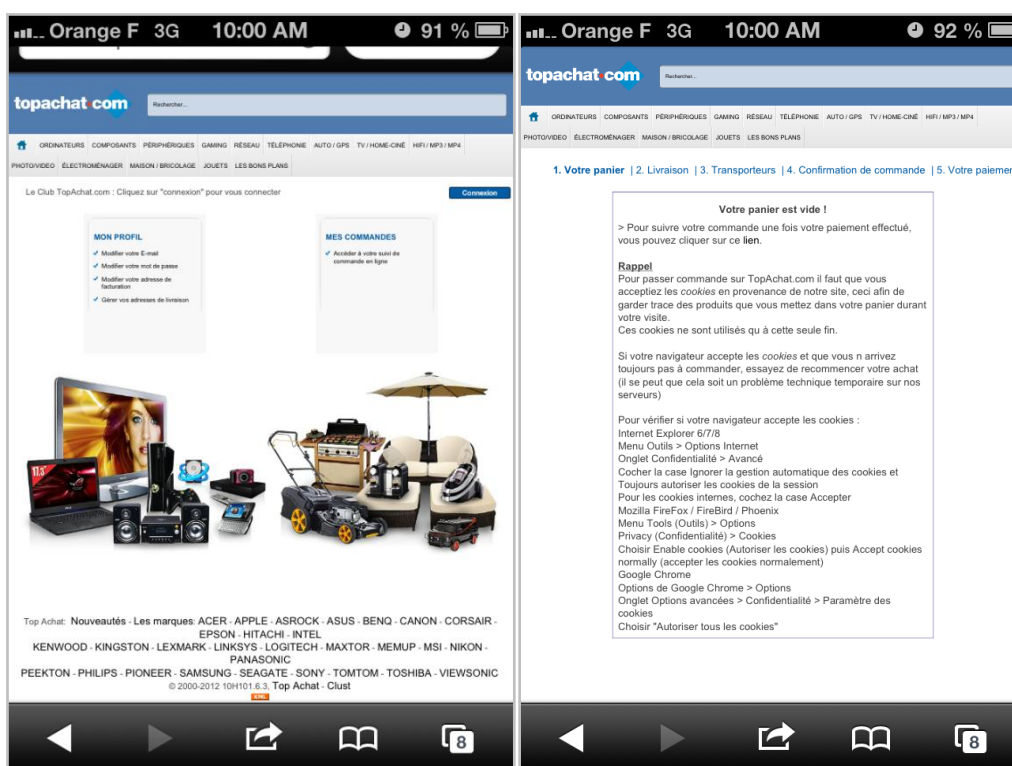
Orange F 3G 10:00 AM 91 %

topachat.com

Rechercher...

ORDINATEURS COMPOSANTS PÉRIPHÉRIQUES GAMING RÉSEAU TÉLÉPHONIE AUTO / GPS TV / HOME-CINÉ HIFI / MP3 / MP4 PHOTO/VIDEO ÉLECTROMÉNAGER MAISON / BRICOLAGE JOUETS LES BONS PLANS

Le Club TopAchat.com : Cliquez sur "connexion" pour vous connecter

Connexion

MON PROFIL
Modifier votre E-mail
Modifier votre mot de passe
Modifier votre adresse de facturation
Gérer vos adresses de livraison

MES COMMANDES
Accéder à votre suivi de commande en ligne

17.3"

Top Achat: Nouveautés - Les marques: ACER - APPLE - ASROCK - ASUS - BENQ - CANON - CORSAIR - EPSON - HITACHI - INTEL KENWOOD - KINGSTON - LEXMARK - LINKSYS - LOGITECH - MAXTOR - MEMUP - MSI - NIKON - PANASONIC PEEKTON - PHILIPS - PIONEER - SAMSUNG - SEAGATE - SONY - TOMTOM - TOSHIBA - VIEWSONIC
© 2000-2012 10H101.6.3, Top Achat - Clust

8

Orange F 3G 10:00 AM 92 %

topachat.com

Rechercher...

ORDINATEURS COMPOSANTS PÉRIPHÉRIQUES GAMING RÉSEAU TÉLÉPHONIE AUTO / GPS TV / HOME-CINÉ HIFI / MP3 / MP4 PHOTO/VIDEO ÉLECTROMÉNAGER MAISON / BRICOLAGE JOUETS LES BONS PLANS

1. Votre panier | 2. Livraison | 3. Transporteurs | 4. Confirmation de commande | 5. Votre paiemen

Votre panier est vide !

> Pour suivre votre commande une fois votre paiement effectué, vous pouvez cliquer sur ce lien.

Rappel
Pour passer commande sur TopAchat.com il faut que vous acceptiez les cookies en provenance de notre site, ceci afin de garder trace des produits que vous mettez dans votre panier durant votre visite.
Ces cookies ne sont utilisés qu à cette seule fin.

Si votre navigateur accepte les cookies et que vous n arrivez toujours pas à commander, essayez de recommencer votre achat (il se peut que cela soit un problème technique temporaire sur nos serveurs)

Pour vérifier si votre navigateur accepte les cookies :
Internet Explorer 6/7/8
Menu Outils > Options Internet
Onglet Confidentialité > Avancé
Cocher la case Ignorer la gestion automatique des cookies et Toujours autoriser les cookies de la session
Pour les cookies internes, cochez la case Accepter
Mozilla FireFox / FireBird / Phoenix
Menu Tools (Outils) > Options
Privacy (Confidentialité) > Cookies
Choisir Enable cookies (Autoriser les cookies) puis Accept cookies normally (accepter les cookies normalement)
Google Chrome
Options de Google Chrome > Options
Onglet Options avancées > Confidentialité > Paramètre des cookies
Choisir "Autoriser tous les cookies"

8